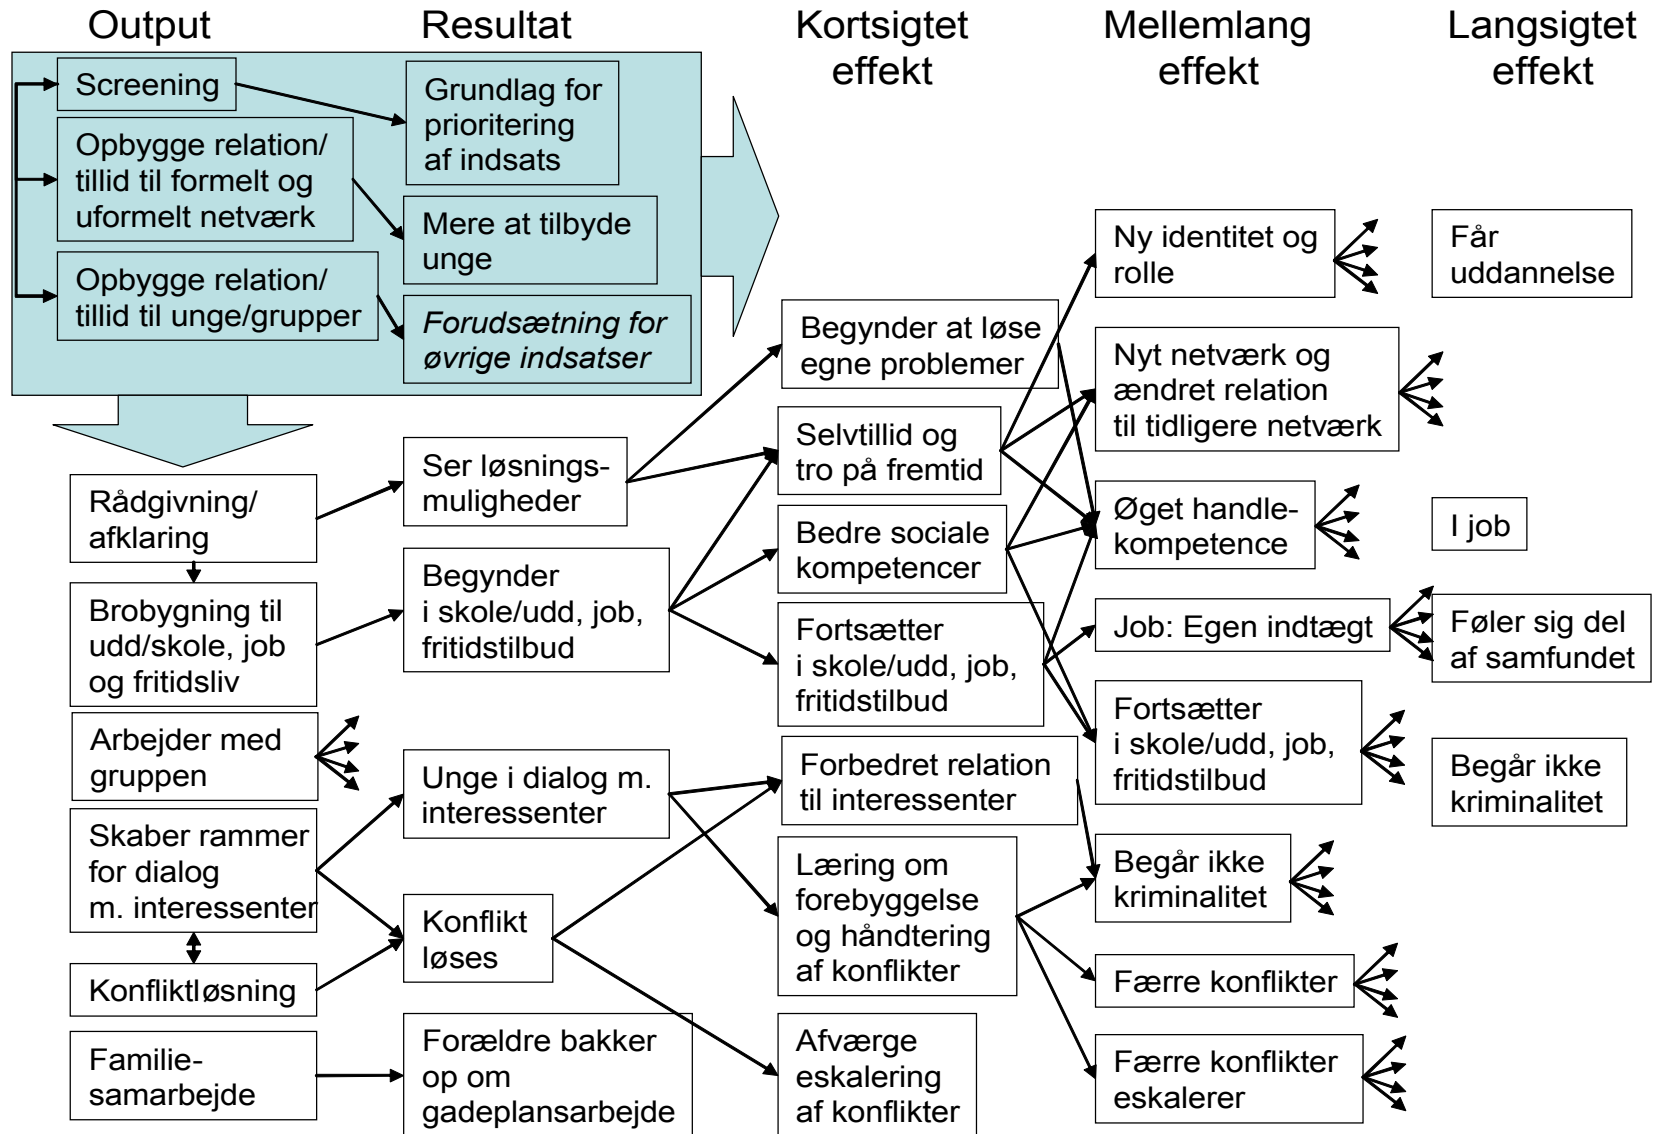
Output

Resultat

Kortsigtet effekt

Mellemlang effekt

Langsigtet effekt

Screening

Opbygge relation/ tillid til formelt og uformelt netværk

Opbygge relation/ tillid til unge/grupper

Grundlag for prioritering af indsats

Mere at tilbyde unge

*Forudsætning for øvrige indsatser*

Rådgivning/ afklaring

Brobygning til udd/skole, job og fritidsliv

Arbejder med gruppen

Skaber rammer for dialog m. interessenter

Konfliktløsning

Familie-samarbejde

Ser løsnings-muligheder

Begynder i skole/udd, job, fritidstilbud

Unge i dialog m. interessenter

Konflikt løses

Forældre bakker op om gadeplansarbejde

Begynder at løse egne problemer

Selvtillid og tro på fremtid

Bedre sociale kompetencer

Fortsætter i skole/udd, job, fritidstilbud

Forbedret relation til interessenter

Læring om forebyggelse og håndtering af konflikter

Afværge eskalering af konflikter

Ny identitet og rolle

Nyt netværk og ændret relation til tidligere netværk

Øget handle-kompetence

Job: Egen indtægt

Fortsætter i skole/udd, job, fritidstilbud

Begår ikke kriminalitet

Færre konflikter

Færre konflikter eskalerer

Får uddannelse

I job

Føler sig del af samfundet

Begår ikke kriminalitet